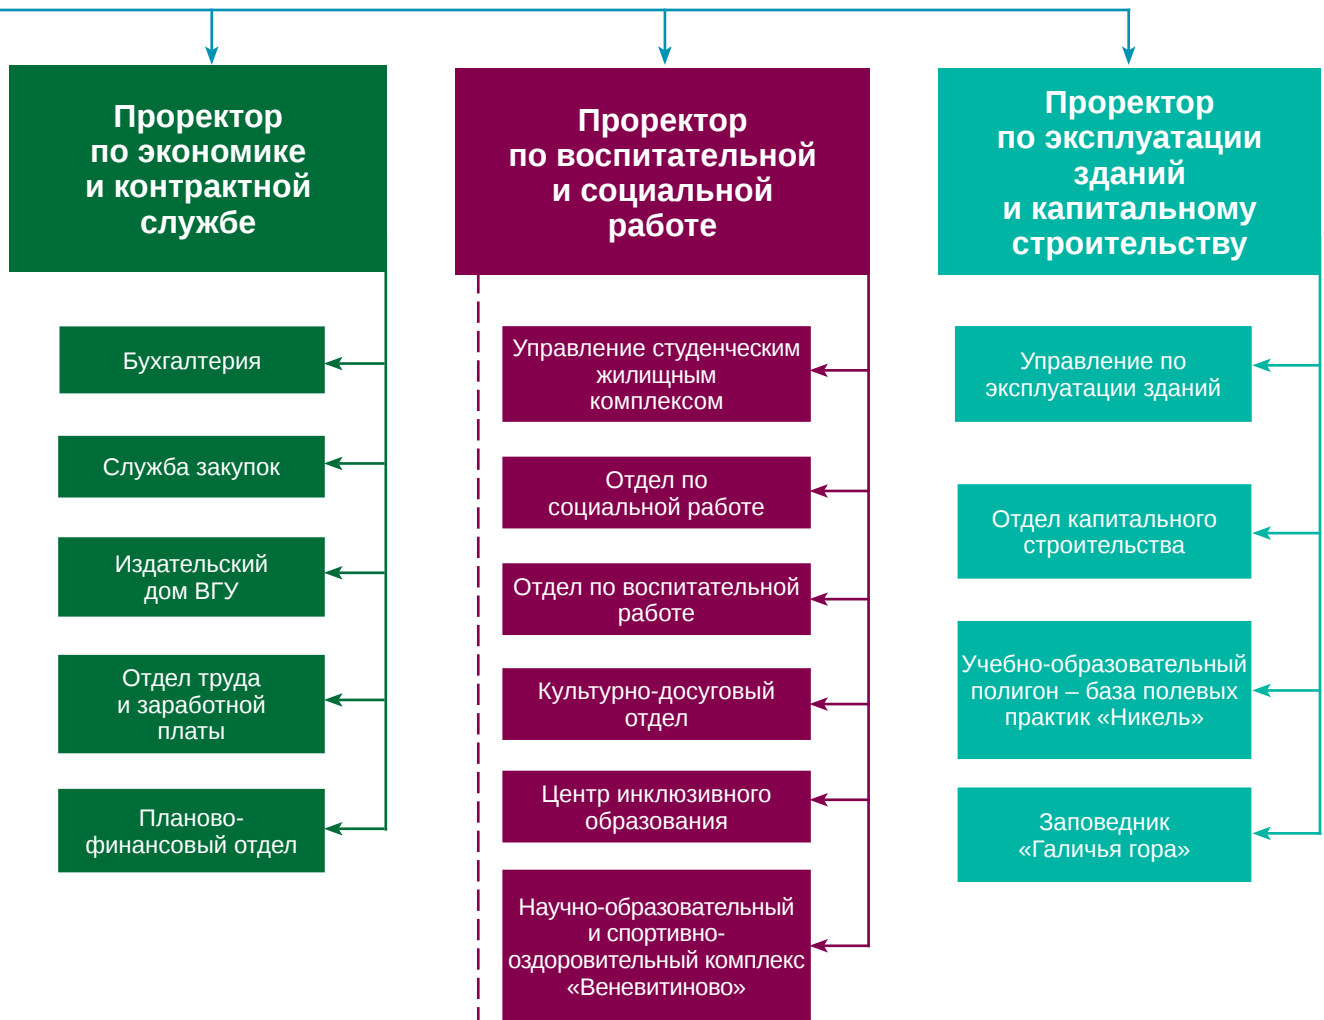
Проректор по экономике и контрактной службе

Бухгалтерия

Служба закупок

Издательский дом ВГУ

Отдел труда и заработной платы

Планово-финансовый отдел

Проректор по воспитательной и социальной работе

Управление студенческим жилищным комплексом

Отдел по социальной работе

Отдел по воспитательной работе

Культурно-досуговый отдел

Центр инклюзивного образования

Научно-образовательный и спортивно-оздоровительный комплекс «Веневитиново»

Проректор по эксплуатации зданий и капитальному строительству

Управление по эксплуатации зданий

Отдел капитального строительства

Учебно-образовательный полигон – база полевых практик «Никель»

Заповедник «Галичья гора»